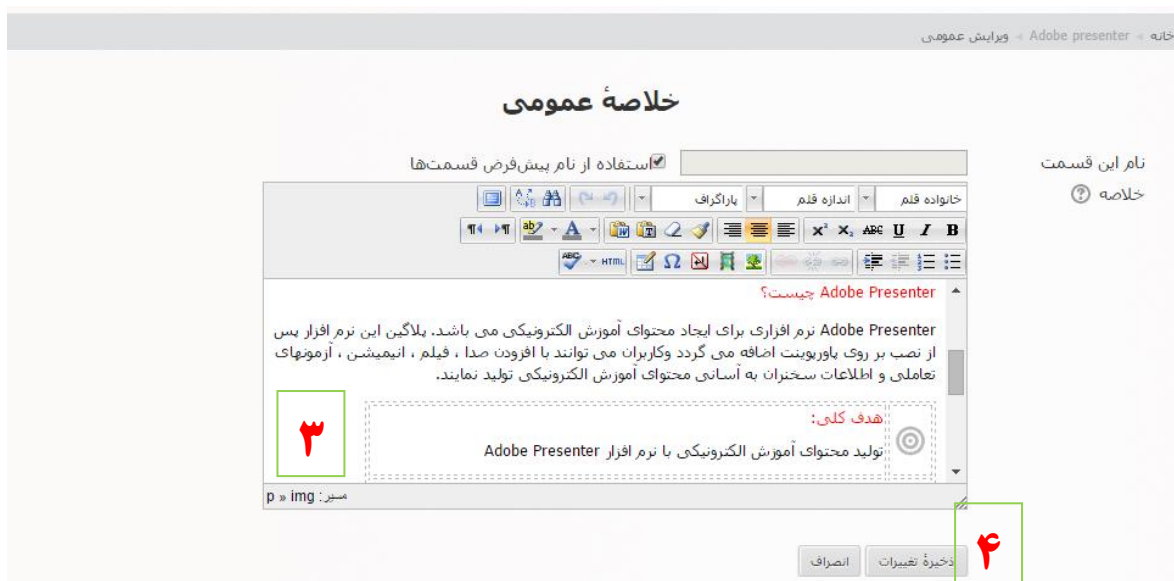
خانه ◂ Adobe presenter ◂ ویرایش عمومی

خلاصهٔ عمومی

نام این قسمت

☑استفاده از نام پیش‌فرض قسمت‌ها

خلاصه

خانواده قلم | اندازه قلم | پاراگراف

Adobe Presenter چیست؟

Adobe Presenter نرم افزاری برای ایجاد محتوای آموزش الکترونیکی می باشد. پلاگین این نرم افزار پس از نصب بر روی پاورپوینت اضافه می گردد وکاربران می توانند با افزودن صدا ، فیلم ، انیمیشن ، آزمونهای تعاملی و اطلاعات سخنران به آسانی محتوای آموزش الکترونیکی تولید نمایند.

هدف کلی:

تولید محتوای آموزش الکترونیکی با نرم افزار Adobe Presenter

۳

مسیر: p » img

۴

ذخیرهٔ تغییرات | انصراف